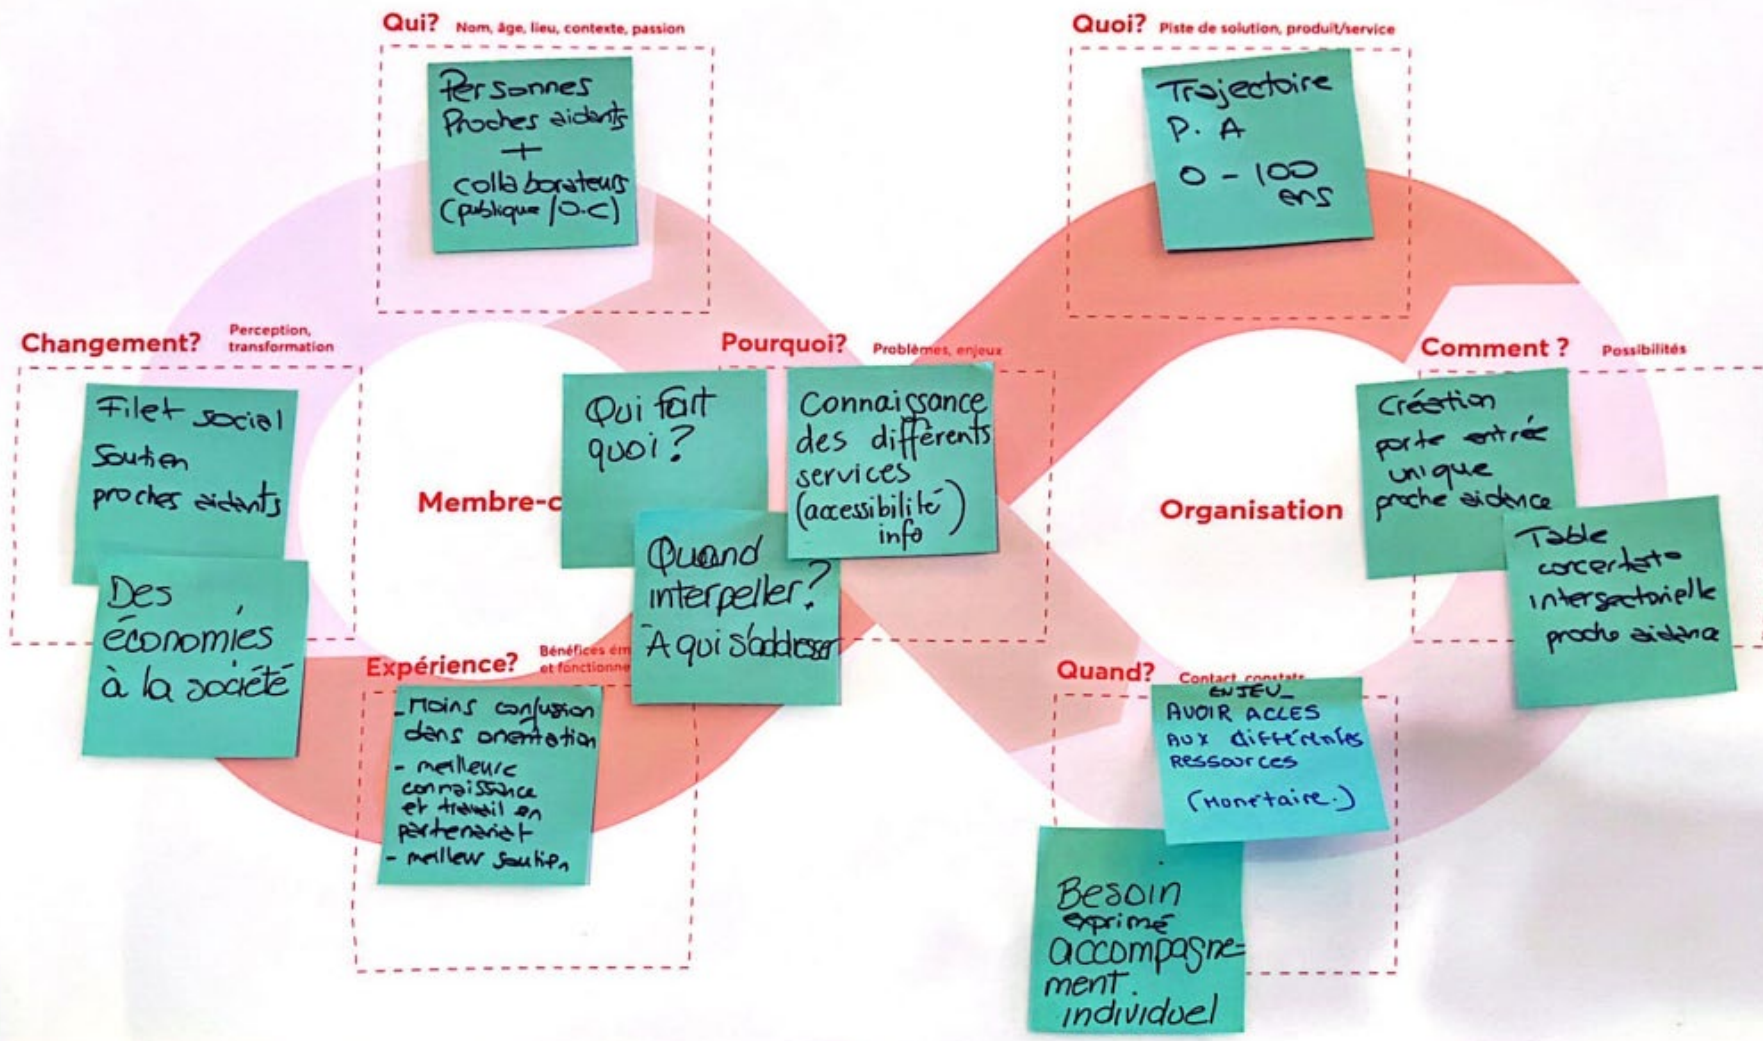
Qui? Nom, âge, lieu, contexte, passion

Personnes
Proches aidants
+
collaborateurs
(publique / O.C)

Quoi? Piste de solution, produit/service

Trajectoire
P. A
0 - 100 ans

Changement? Perception, transformation

Filet social
Soutien
proches aidants

Des économies à la société

Pourquoi? Problèmes, enjeux

Qui fait quoi?

Connaissance des différents services (accessibilité info)

Membre-c

Quand interpeller?
A qui s'addresser

Comment ? Possibilités

Création porte entrée unique proche aidance

Organisation

Table concertation intersectorielle proche aidance

Expérience? Bénéfices ém et fonctionne

- Moins confusion dans orientation
- meilleure connaissance et travail en partenariat
- meilleur soutien

Quand? Contact, constats

ENJEU
AVOIR ACCES AUX différentes RESSOURCES
(Monetaire)

Besoin exprimé accompagnement individuel